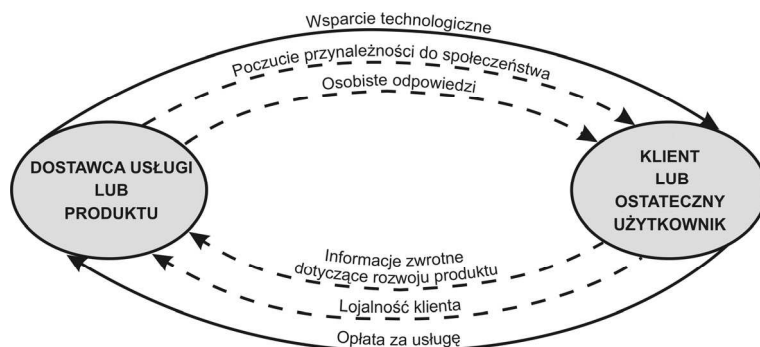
Wsparcie technologiczne

Poczucie przynależności do społeczeństwa

Osobiste odpowiedzi

DOSTAWCA USŁUGI LUB PRODUKTU

KLIENT LUB OSTATECZNY UŻYTKOWNIK

Informacje zwrotne dotyczące rozwoju produktu

Lojalność klienta

Opłata za usługę